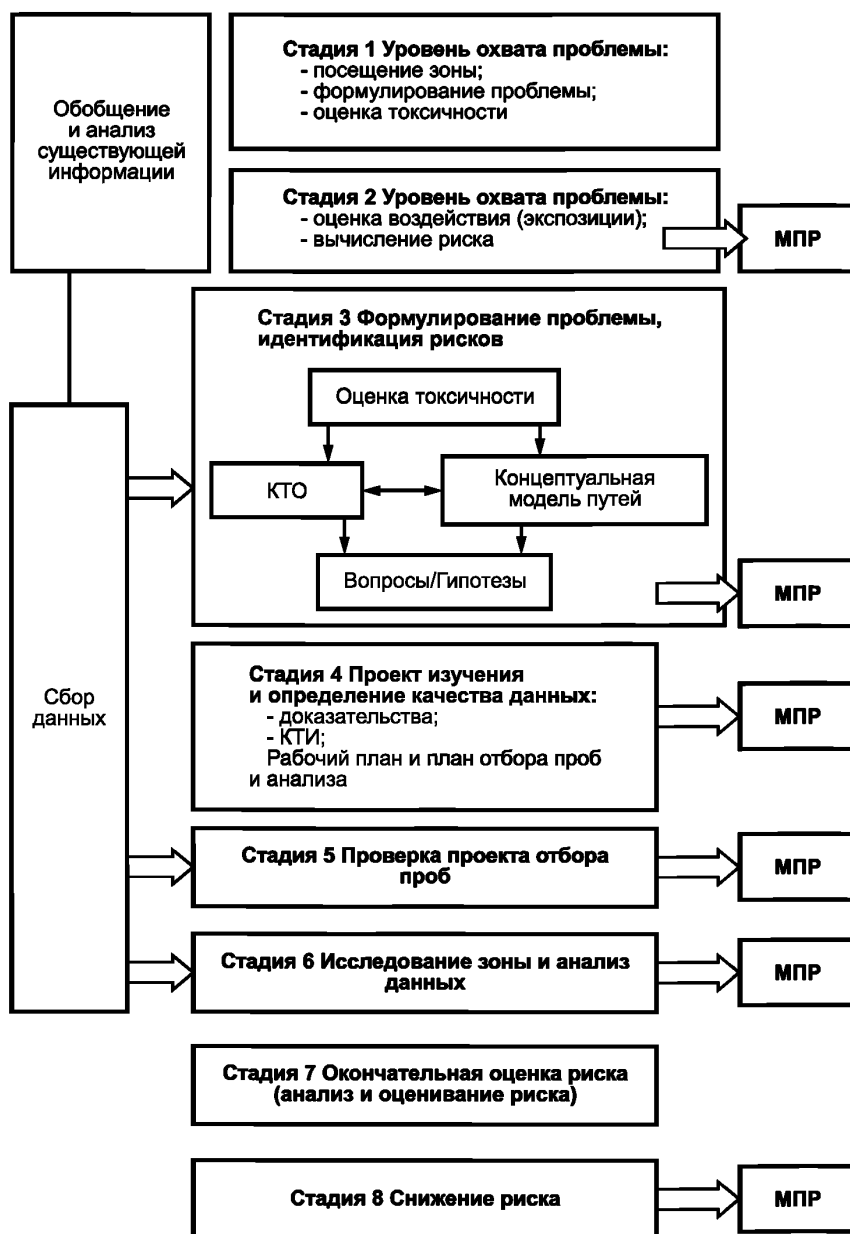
Обобщение и анализ существующей информации

Стадия 1 Уровень охвата проблемы:
- посещение зоны;
- формулирование проблемы;
- оценка токсичности

Стадия 2 Уровень охвата проблемы:
- оценка воздействия (экспозиции);
- вычисление риска

МПР

Стадия 3 Формулирование проблемы, идентификация рисков

Оценка токсичности

КТО

Концептуальная модель путей

Вопросы/Гипотезы

МПР

Сбор данных

Стадия 4 Проект изучения и определение качества данных:
- доказательства;
- КТИ;
Рабочий план и план отбора проб и анализа

МПР

Стадия 5 Проверка проекта отбора проб

МПР

Стадия 6 Исследование зоны и анализ данных

МПР

Стадия 7 Окончательная оценка риска (анализ и оценивание риска)

Стадия 8 Снижение риска

МПР